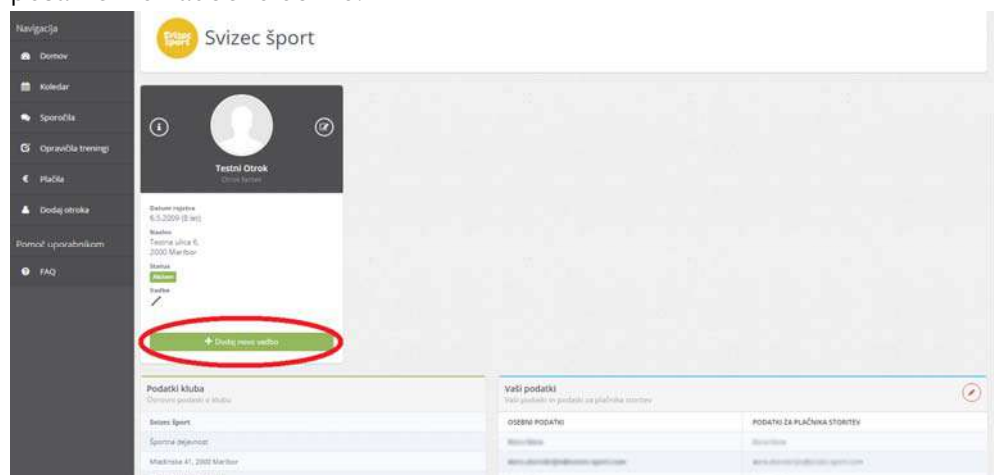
Navigacija
Domov
Koledar
Sporočila
Opravičila treningi
Plačila
Dodaj otroka
Pomoč uporabnikom
FAQ

Svizec šport
Svizec šport

Testni Otrok
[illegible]

Datum rojstva
6.5.2009 (8 let)
Naslov
Testna ulica 6,
2000 Maribor
Status
Aktiven
Vadba

+ Dodaj novo vadbo

Podatki kluba
Osnovni podatki o klubu
Svizec šport
Športna dejavnost
Mladinska 41, 2000 Maribor

Vaši podatki
Vaši podatki in podatki za plačnika storitev
OSEBNI PODATKI
PODATKI ZA PLAČNIKA STORITEV
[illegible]
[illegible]
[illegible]
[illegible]